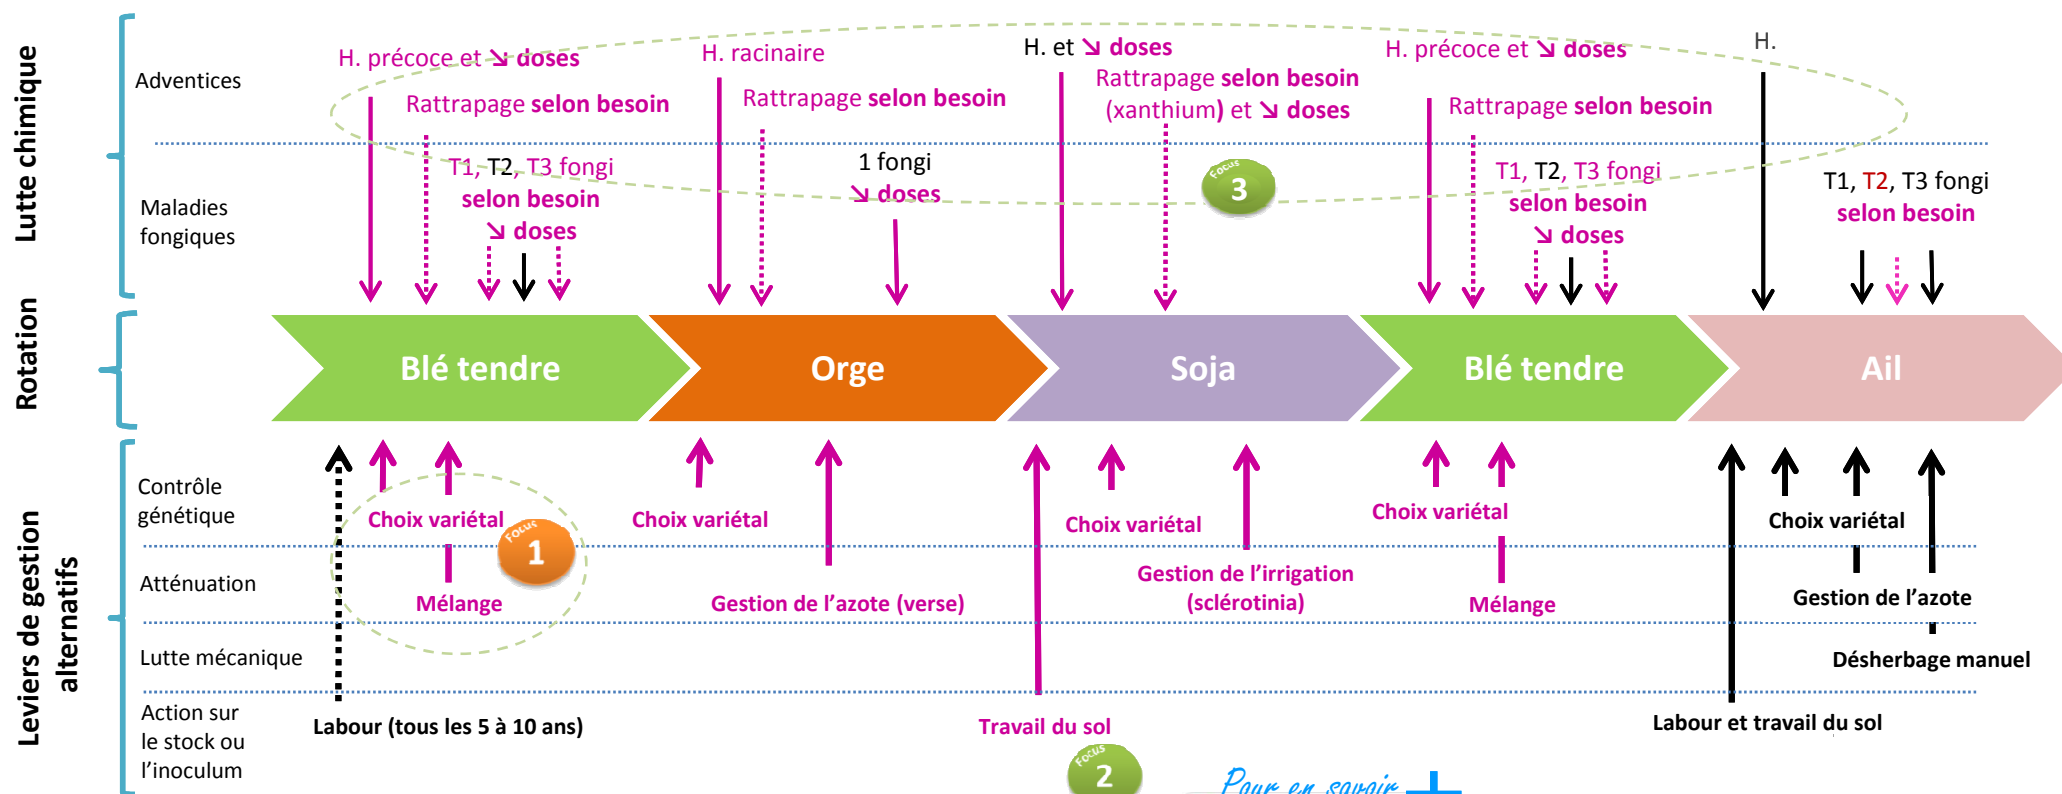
Lutte chimique

Adventices

Maladies fongiques

H. précoce et ↘ doses
Rattrapage selon besoin
T1, T2, T3 fongi selon besoin ↘ doses

H. racinaire
Rattrapage selon besoin
1 fongi ↘ doses

H. et ↘ doses
Rattrapage selon besoin (xanthium) et ↘ doses

Focus 3

H. précoce et ↘ doses
Rattrapage selon besoin
T1, T2, T3 fongi selon besoin ↘ doses

H.
T1, T2, T3 fongi selon besoin

Rotation

Blé tendre
Orge
Soja
Blé tendre
Ail

Leviers de gestion alternatifs

Contrôle génétique

Atténuation

Lutte mécanique

Action sur le stock ou l'inoculum

Choix variétal
Focus 1
Mélange
Labour (tous les 5 à 10 ans)

Choix variétal
Gestion de l'azote (verse)

Choix variétal
Gestion de l'irrigation (sclérotinia)
Travail du sol
Focus 2

Choix variétal
Mélange

Choix variétal
Gestion de l'azote
Désherbage manuel
Labour et travail du sol

Pour en savoir +